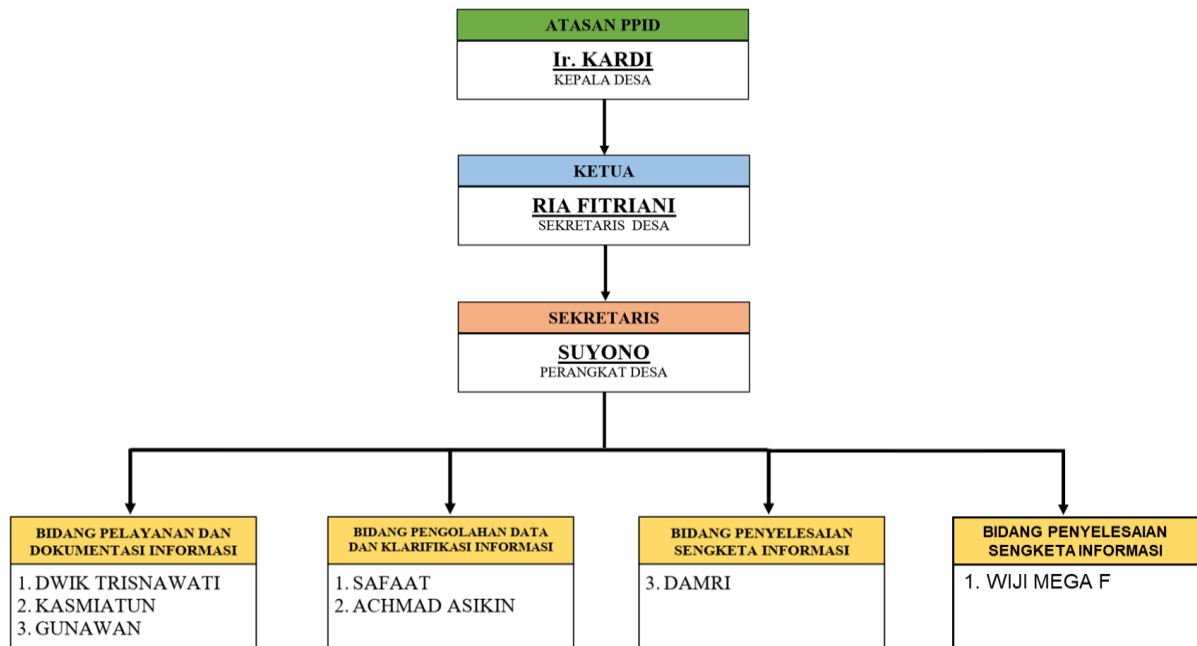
ATASAN PPID

Ir. KARDI
KEPALA DESA

KETUA

RIA FITRIANI
SEKRETARIS DESA

SEKRETARIS

SUYONO
PERANGKAT DESA

BIDANG PELAYANAN DAN DOKUMENTASI INFORMASI

1. DWIK TRISNAWATI
2. KASMIATUN
3. GUNAWAN

BIDANG PENGOLAHAN DATA DAN KLARIFIKASI INFORMASI

1. SAFAAT
2. ACHMAD ASIKIN

BIDANG PENYELESAIAN SENGKETA INFORMASI

3. DAMRI

BIDANG PENYELESAIAN SENGKETA INFORMASI

1. WIJI MEGA F